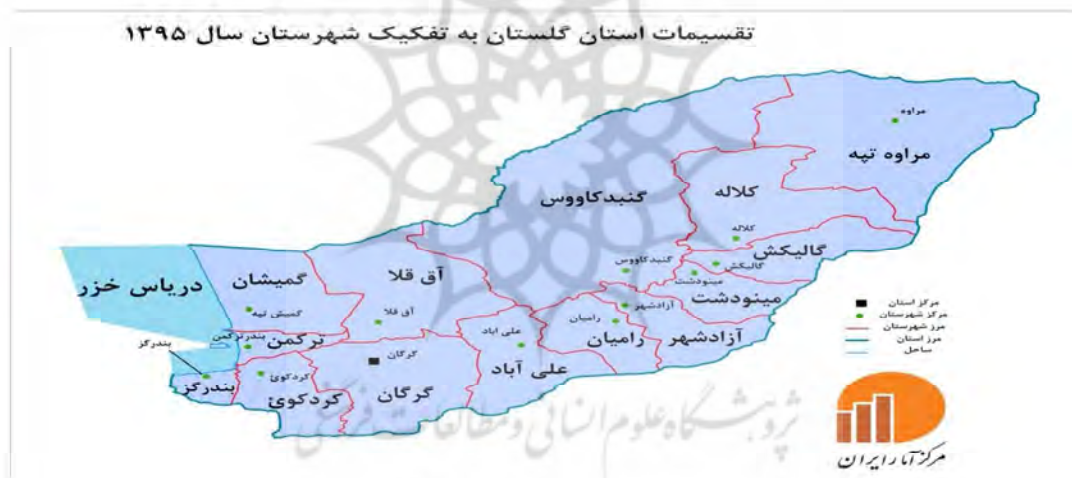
تقسیمات استان گلستان به تفکیک شهرستان سال ۱۳۹۵

مراوه
مراوه تپه
کلاله
کلاله
گنبدکاووس
گنبدکاووس
گالیکش
گالیکش
مینودشت
مینودشت
آزادشهر
آزادشهر
رامیان
رامیان
علی آباد
علی آباد
آق قلا
آق قلا
گمیشان
گمیش تپه
دریای خزر
بندرترکمن
ترکمن
بندرگز
بندرگز
کردکوی
کردکوی
گرگان
گرگان

مرکز استان
مرکز شهرستان
مرز شهرستان
مرز استان
ساحل

پژوهشگاه علوم انسانی و مطالعات فرهنگی

مرکز آمار ایران